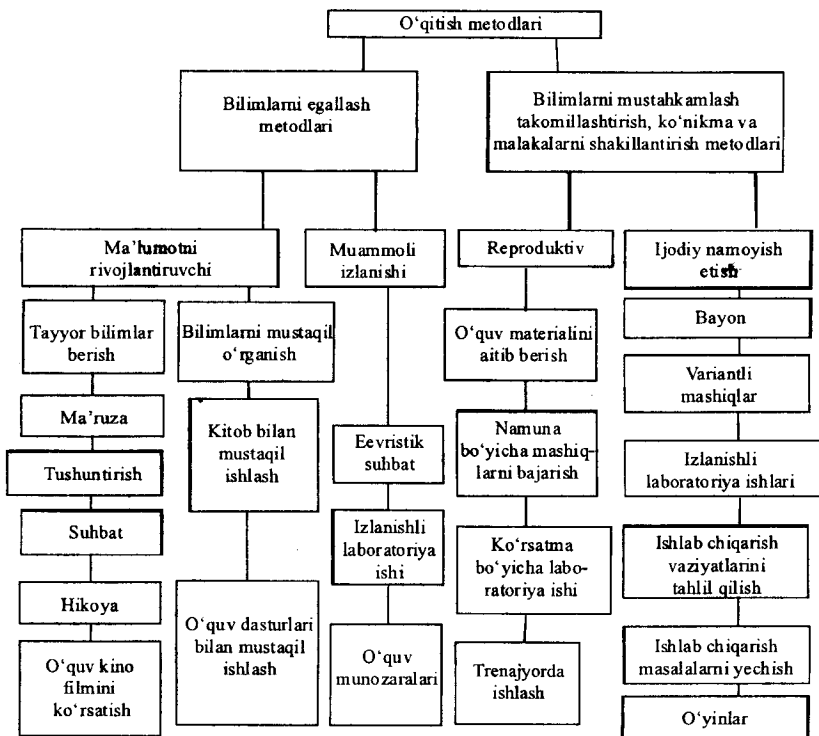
O'qitish metodlari

Bilimlarni egallash metodlari

Bilimlarni mustahkamlash takomillashtirish, ko'nikma va malakalarni shakillantirish metodlari

Ma'lumotni rivojlantiruvchi

Muammoli izlanishi

Reproduktiv

Ijodiy namoyish etish

Tayyor bilimlar berish

Bilimlarni mustaqil o'rganish

Ma'ruza

Tushuntirish

Suhbat

Hikoya

O'quv kino filmini ko'rsatish

Kitob bilan mustaqil ishlash

O'quv dasturlari bilan mustaqil ishlash

Eevristik suhbat

Izlanishli laboratoriya ishi

O'quv munozaralari

O'quv materialini aitib berish

Namuna bo'yicha mashiqlarni bajarish

Ko'rsatma bo'yicha laboratoriya ishi

Trenajyorda ishlash

Bayon

Variantli mashiqlar

Izlanishli laboratoriya ishlari

Ishlab chiqarish vaziyatlarini tahlil qilish

Ishlab chiqarish masalalarni yechish

O'yinlar